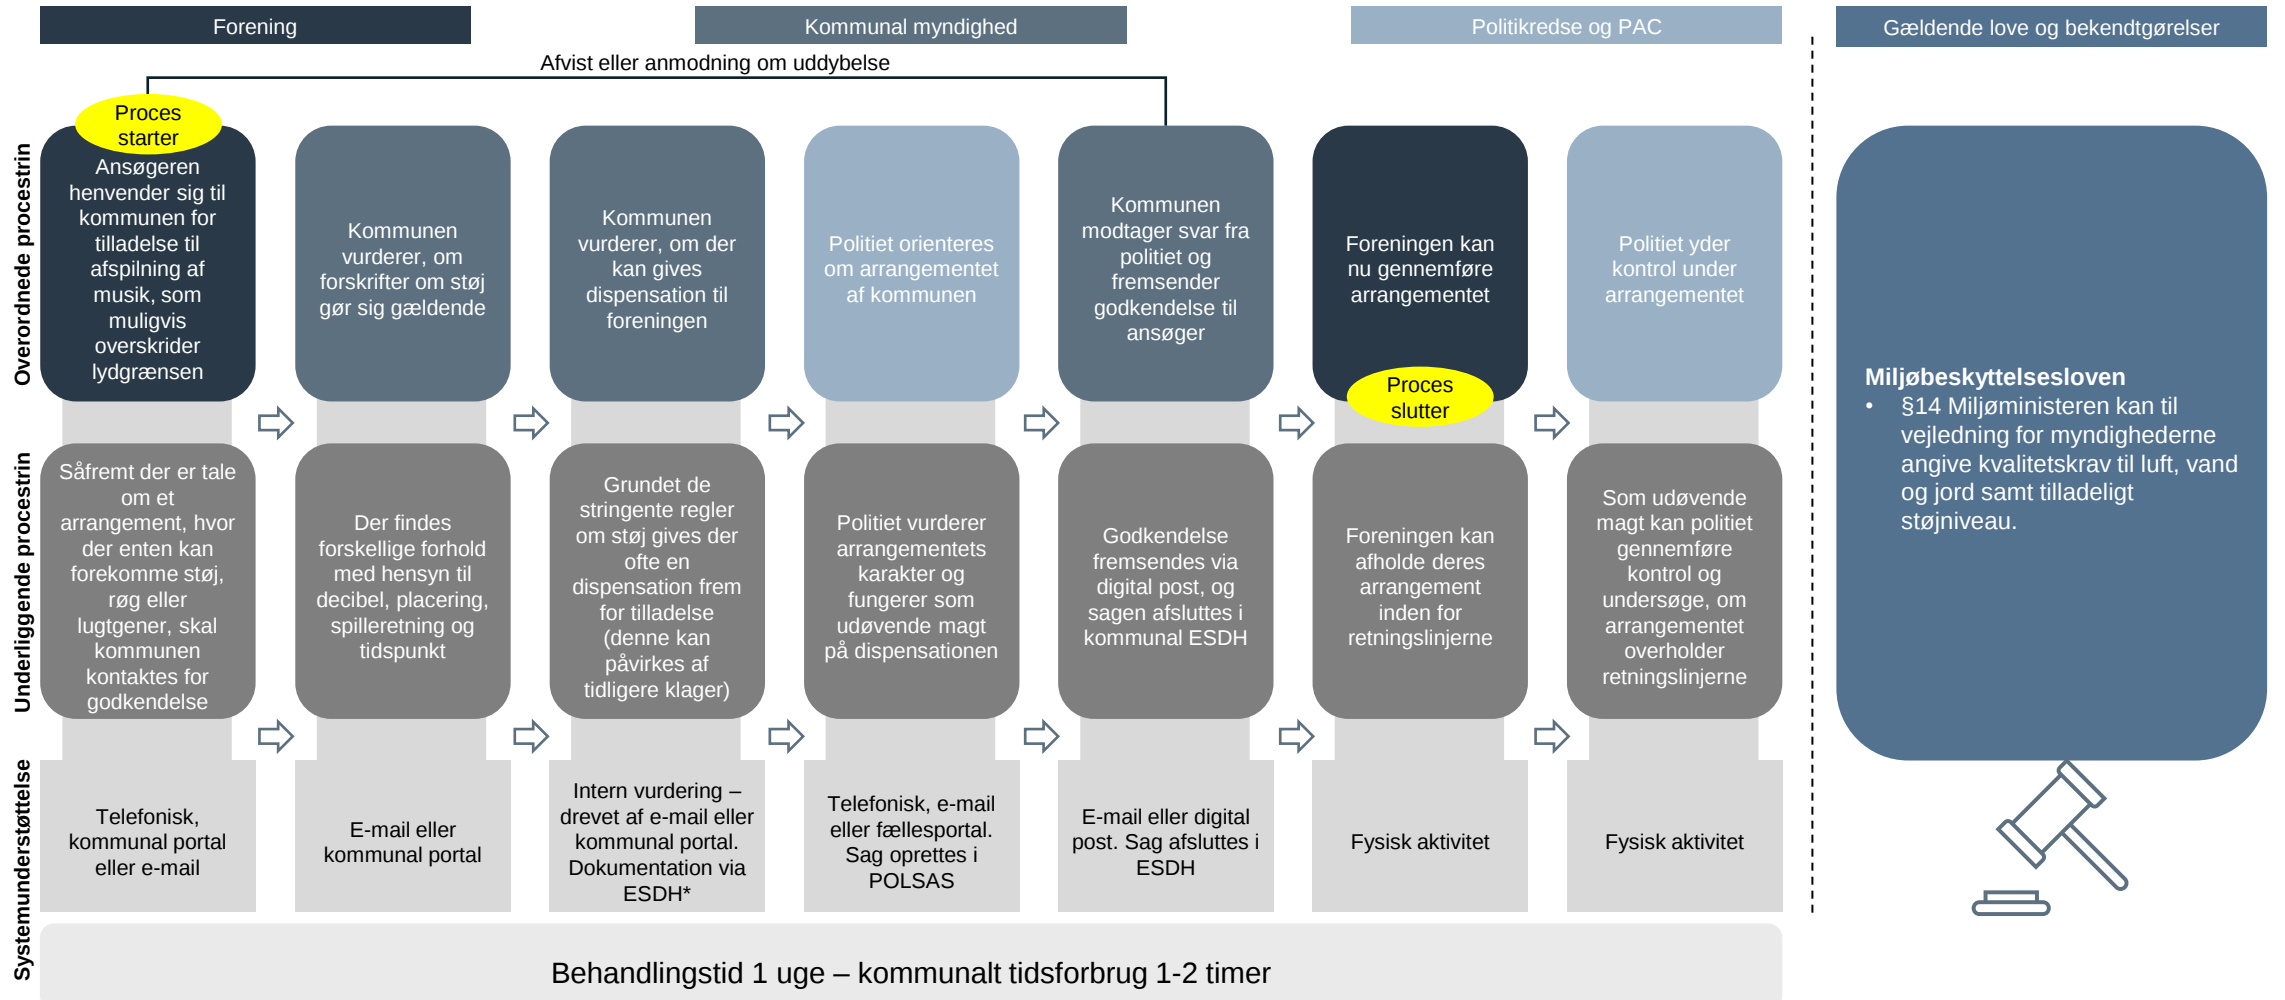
Forening

Kommunal myndighed

Politikredse og PAC

Gældende love og bekendtgørelser

Afvist eller anmodning om uddybelse

Overordnede procestrin

Proces starter

Ansøgeren henvender sig til kommunen for tilladelse til afspilning af musik, som muligvis overskrider lydgrænsen

Kommunen vurderer, om forskrifter om støj gør sig gældende

Kommunen vurderer, om der kan gives dispensation til foreningen

Politiet orienteres om arrangementet af kommunen

Kommunen modtager svar fra politiet og fremsender godkendelse til ansøger

Foreningen kan nu gennemføre arrangementet

Proces slutter

Politiet yder kontrol under arrangementet

Underliggende procestrin

Såfremt der er tale om et arrangement, hvor der enten kan forekomme støj, røg eller lugtgener, skal kommunen kontaktes for godkendelse

Der findes forskellige forhold med hensyn til decibel, placering, spilleretning og tidspunkt

Grundet de stringente regler om støj gives der ofte en dispensation frem for tilladelse (denne kan påvirkes af tidligere klager)

Politiet vurderer arrangementets karakter og fungerer som udøvende magt på dispensationen

Godkendelse fremsendes via digital post, og sagen afsluttes i kommunal ESDH

Foreningen kan afholde deres arrangement inden for retningslinjerne

Som udøvende magt kan politiet gennemføre kontrol og undersøge, om arrangementet overholder retningslinjerne

Systemunderstøttelse

Telefonisk, kommunal portal eller e-mail

E-mail eller kommunal portal

Intern vurdering – drevet af e-mail eller kommunal portal. Dokumentation via ESDH*

Telefonisk, e-mail eller fællesportal. Sag oprettes i POLSAS

E-mail eller digital post. Sag afsluttes i ESDH

Fysisk aktivitet

Fysisk aktivitet

Miljøbeskyttelsesloven
• §14 Miljøministeren kan til vejledning for myndighederne angive kvalitetskrav til luft, vand og jord samt tilladeligt støjniveau.

Behandlingstid 1 uge – kommunalt tidsforbrug 1-2 timer